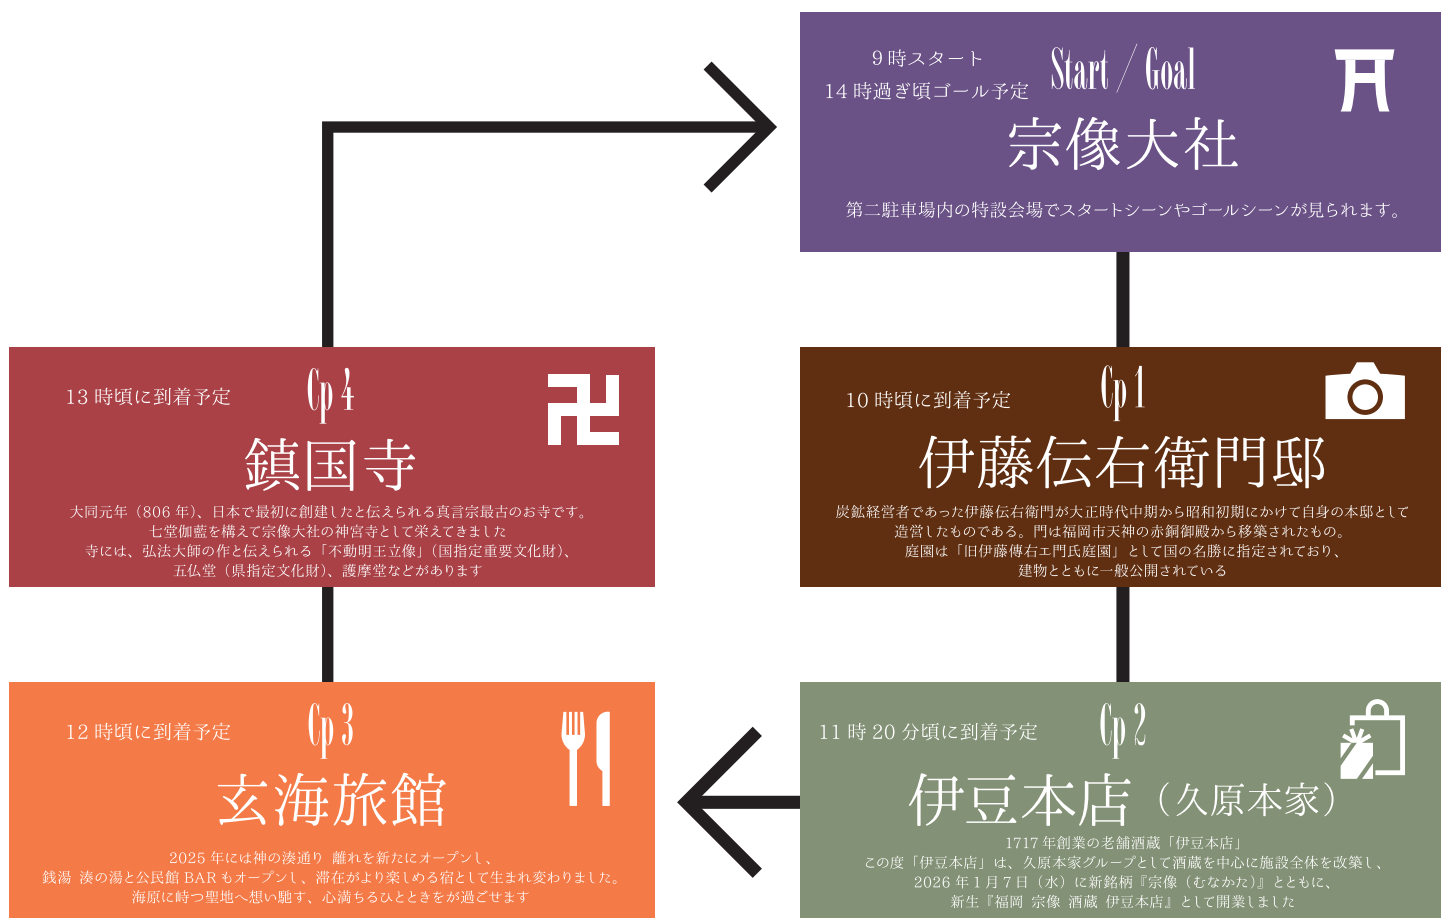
9時スタート
14時過ぎ頃ゴール予定

Start / Goal

宗像大社

第二駐車場内の特設会場でスタートシーンやゴールシーンが見られます。

10時頃に到着予定

Cp1

伊藤伝右衛門邸

炭鉱経営者であった伊藤伝右衛門が大正時代中期から昭和初期にかけて自身の本邸として造営したものである。門は福岡市天神の赤銅御殿から移築されたもの。
庭園は「旧伊藤傳右エ門氏庭園」として国の名勝に指定されており、
建物とともに一般公開されている

11時20分頃に到着予定

Cp2

伊豆本店（久原本家）

1717年創業の老舗酒蔵「伊豆本店」
この度「伊豆本店」は、久原本家グループとして酒蔵を中心に施設全体を改築し、
2026年1月7日（水）に新銘柄『宗像（むなかた）』とともに、
新生『福岡 宗像 酒蔵 伊豆本店』として開業しました

12時頃に到着予定

Cp3

玄海旅館

2025年には神の湊通り 離れを新たにオープンし、
銭湯 湊の湯と公民館 BARもオープンし、滞在がより楽しめる宿として生まれ変わりました。
海原に峙つ聖地へ想い馳す、心満ちるひとときをが過ごせます

13時頃に到着予定

Cp4

鎮国寺

大同元年（806年）、日本で最初に創建したと伝えられる真言宗最古のお寺です。
七堂伽藍を構えて宗像大社の神宮寺として栄えてきました
寺には、弘法大師の作と伝えられる「不動明王立像」（国指定重要文化財）、
五仏堂（県指定文化財）、護摩堂などがあります